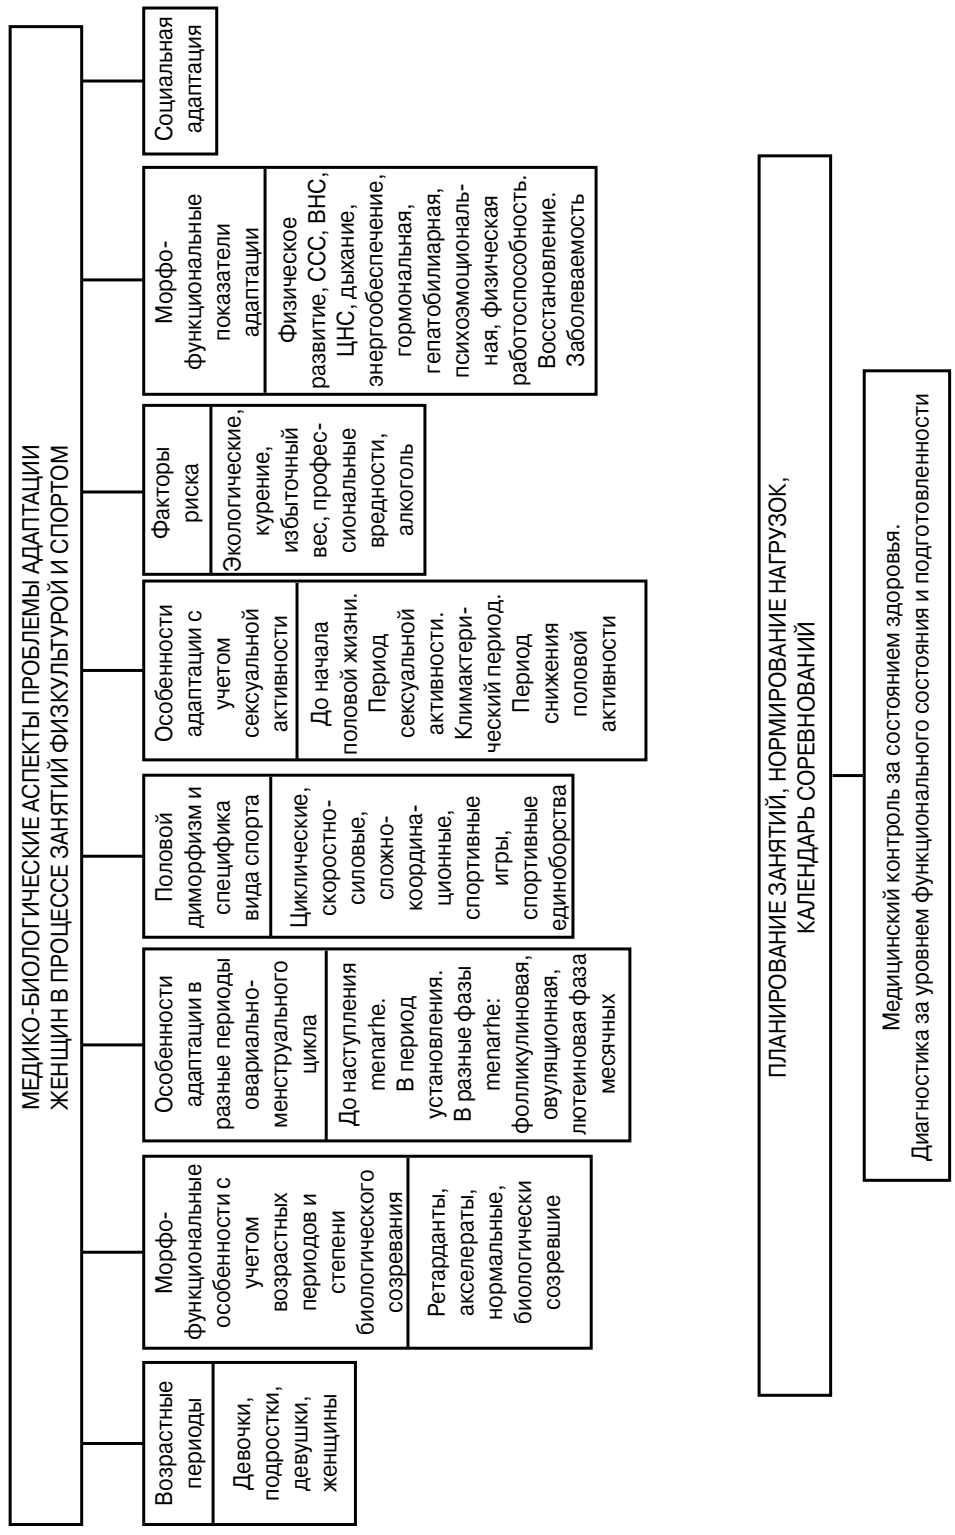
МЕДИКО-БИОЛОГИЧЕСКИЕ АСПЕКТЫ ПРОБЛЕМЫ АДАПТАЦИИ ЖЕНЩИН В ПРОЦЕССЕ ЗАНЯТИЙ ФИЗКУЛЬТУРОЙ И СПОРТОМ

Возрастные периоды

Девочки, подростки, девушки, женщины

Морфо-функциональные особенности с учетом возрастных периодов и степени биологического созревания

Ретарданты, акселераты, нормальные, биологически созревшие

Особенности адаптации в разные периоды овариально-менструального цикла

До наступления menarhe. В период установления. В разные фазы menarhe: фолликулиновая, овуляционная, лютеиновая фаза месячных

Половой диморфизм и специфика вида спорта

Циклические, скоростно-силовые, сложно-координационные, спортивные игры, спортивные единоборства

Особенности адаптации с учетом сексуальной активности

До начала половой жизни. Период сексуальной активности. Климактерический период. Период снижения половой активности

Факторы риска

Экологические, курение, избыточный вес, профессиональные вредности, алкоголь

Морфо-функциональные показатели адаптации

Физическое развитие, ССС, ВНС, ЦНС, дыхание, энергообеспечение, гормональная, гепатобилиарная, психоэмоциональная, физическая работоспособность. Восстановление. Заболеваемость

Социальная адаптация

ПЛАНИРОВАНИЕ ЗАНЯТИЙ, НОРМИРОВАНИЕ НАГРУЗОК, КАЛЕНДАРЬ СОРЕВНОВАНИЙ

Медицинский контроль за состоянием здоровья. Диагностика за уровнем функционального состояния и подготовленности